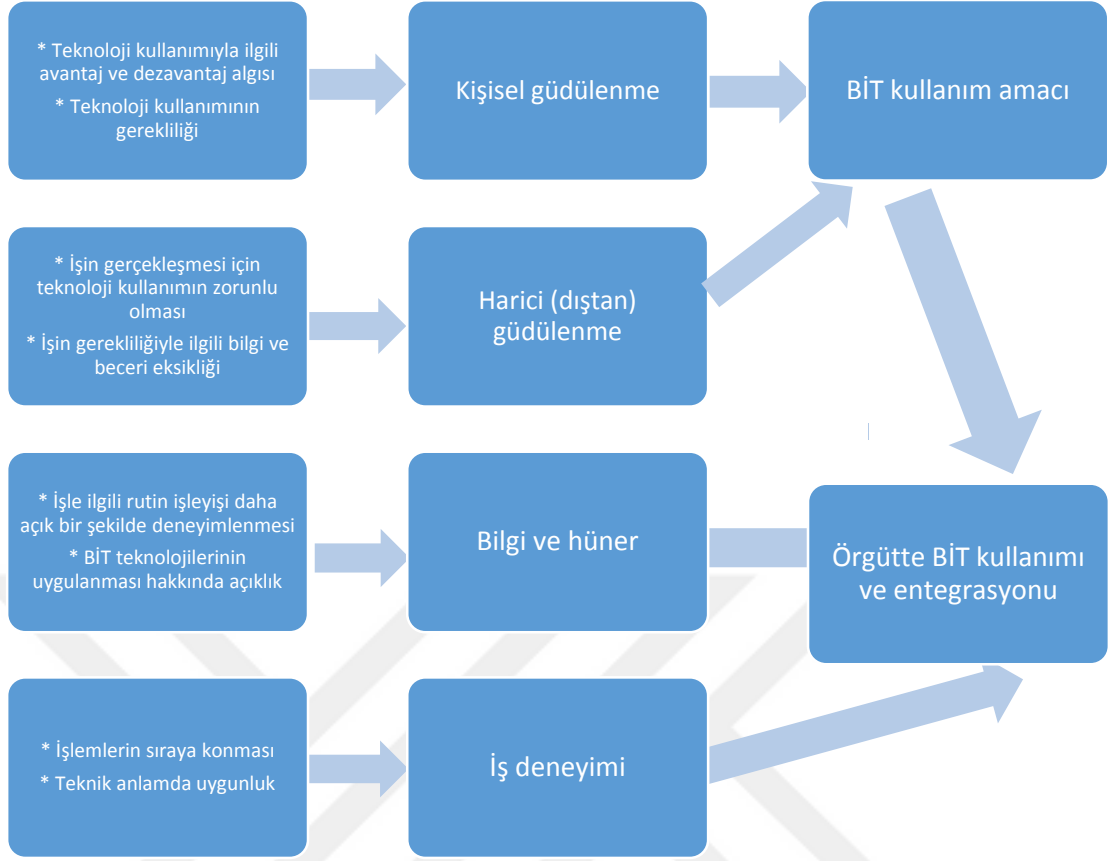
* Teknoloji kullanımıyla ilgili avantaj ve dezavantaj algısı
* Teknoloji kullanımının gerekliliği

Kişisel güdülenme

BİT kullanım amacı

* İşin gerçekleşmesi için teknoloji kullanımın zorunlu olması
* İşin gerekliliğiyle ilgili bilgi ve beceri eksikliği

Harici (dıştan) güdülenme

* İşle ilgili rutin işleyişi daha açık bir şekilde deneyimlenmesi
* BİT teknolojilerinin uygulanması hakkında açıklık

Bilgi ve hüner

Örgütte BİT kullanımı ve entegrasyonu

* İşlemlerin sıraya konması
* Teknik anlamda uygunluk

İş deneyimi